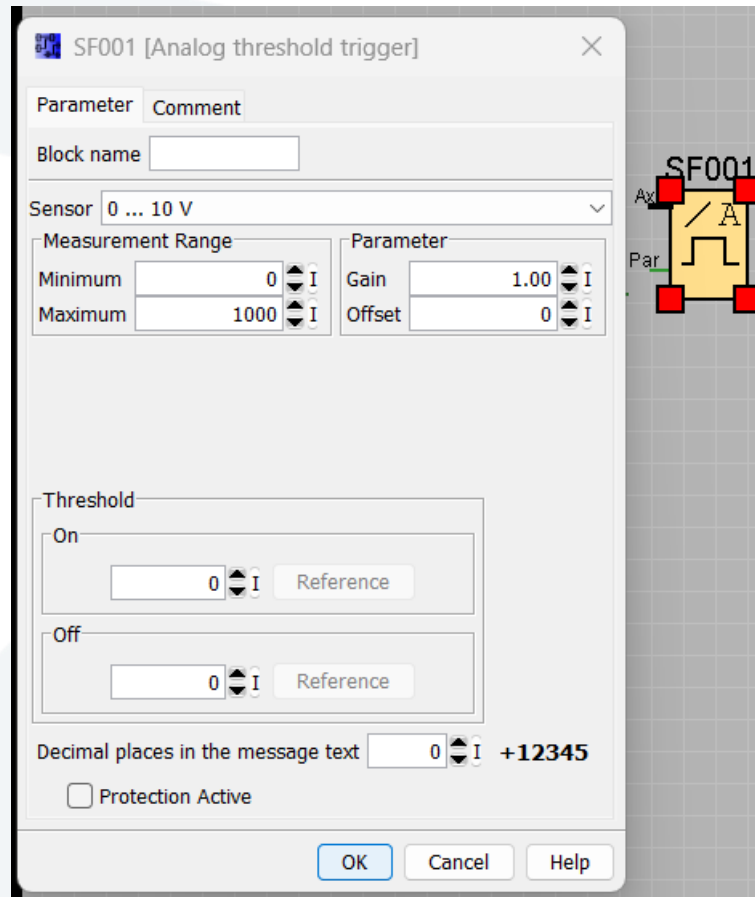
SF001 [Analog threshold trigger]

Parameter | Comment

Block name

Sensor 0 ... 10 V

Measurement Range
Minimum 0 I
Maximum 1000 I

Parameter
Gain 1.00 I
Offset 0 I

Threshold
On
0 I Reference
Off
0 I Reference

Decimal places in the message text 0 I +12345

Protection Active

OK Cancel Help

SF001
Ax
Par
A